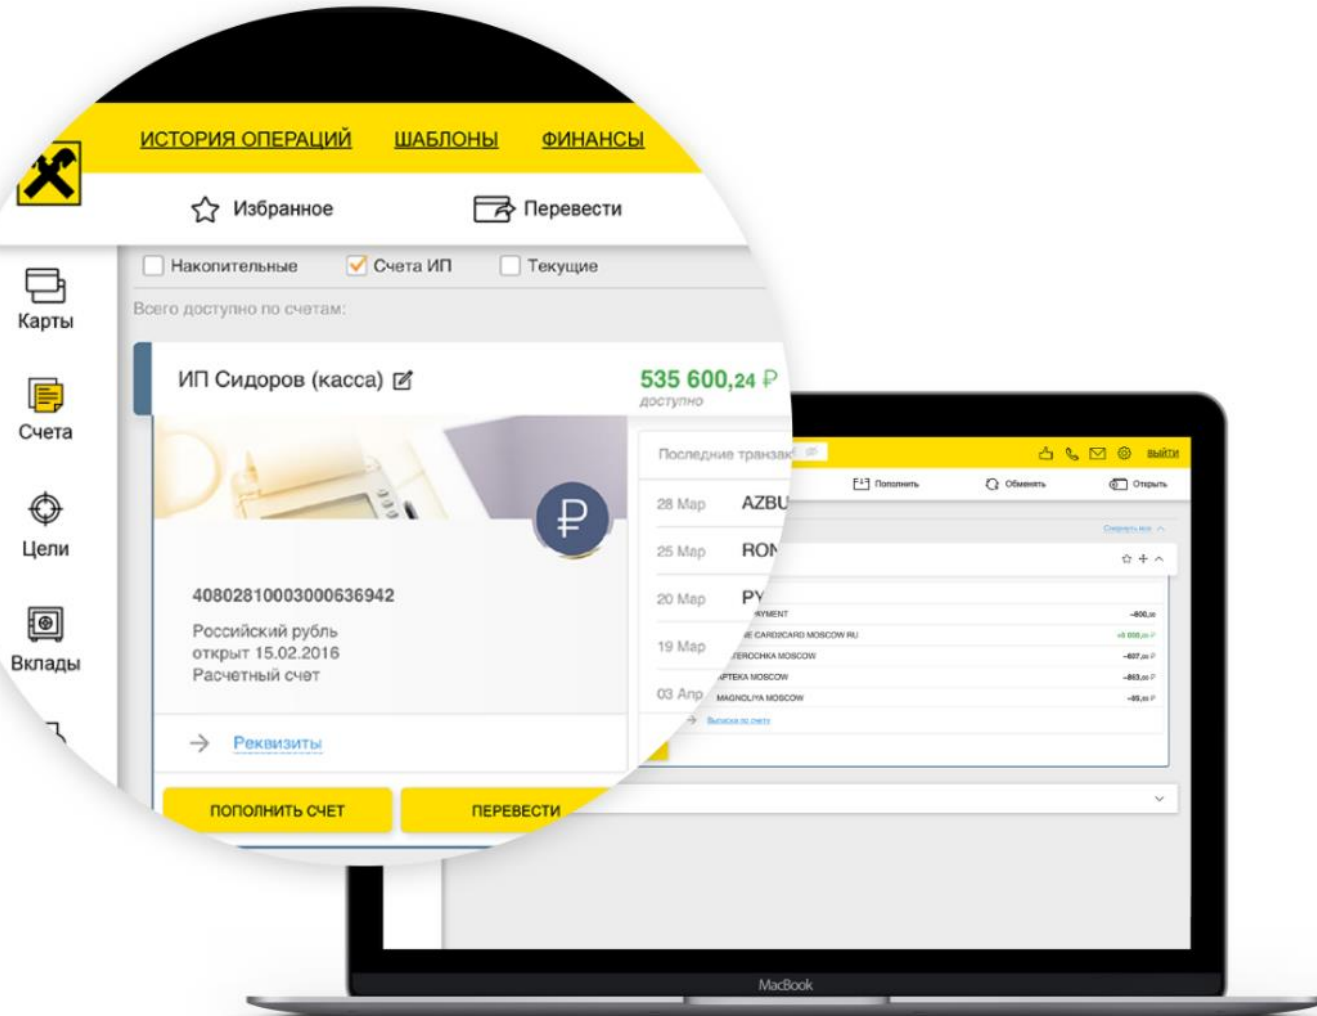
ИСТОРИЯ ОПЕРАЦИЙ ШАБЛОНЫ ФИНАНСЫ

Избранное

Перевести

Карты

Счета

Цели

Вклады

Накопительные

Счета ИП

Текущие

Всего доступно по счетам:

ИП Сидоров (касса)

535 600,24 ₽
доступно

40802810003000636942

Российский рубль
открыт 15.02.2016
Расчетный счет

Реквизиты

ПОПОЛНИТЬ СЧЕТ

ПЕРЕВЕСТИ

Последние транзак

28 Мар AZBU

25 Мар RON

20 Мар PY

19 Мар

03 Апр

выйти

Пополнить

Обменять

Открыть

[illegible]

YMENT -600,00

E CARD2CARD MOSCOW RU +5 000,00 ₽

TEROCHKA MOSCOW -607,00 ₽

PTEKA MOSCOW -863,00 ₽

MAGNOLIYA MOSCOW -95,00 ₽

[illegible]

MacBook